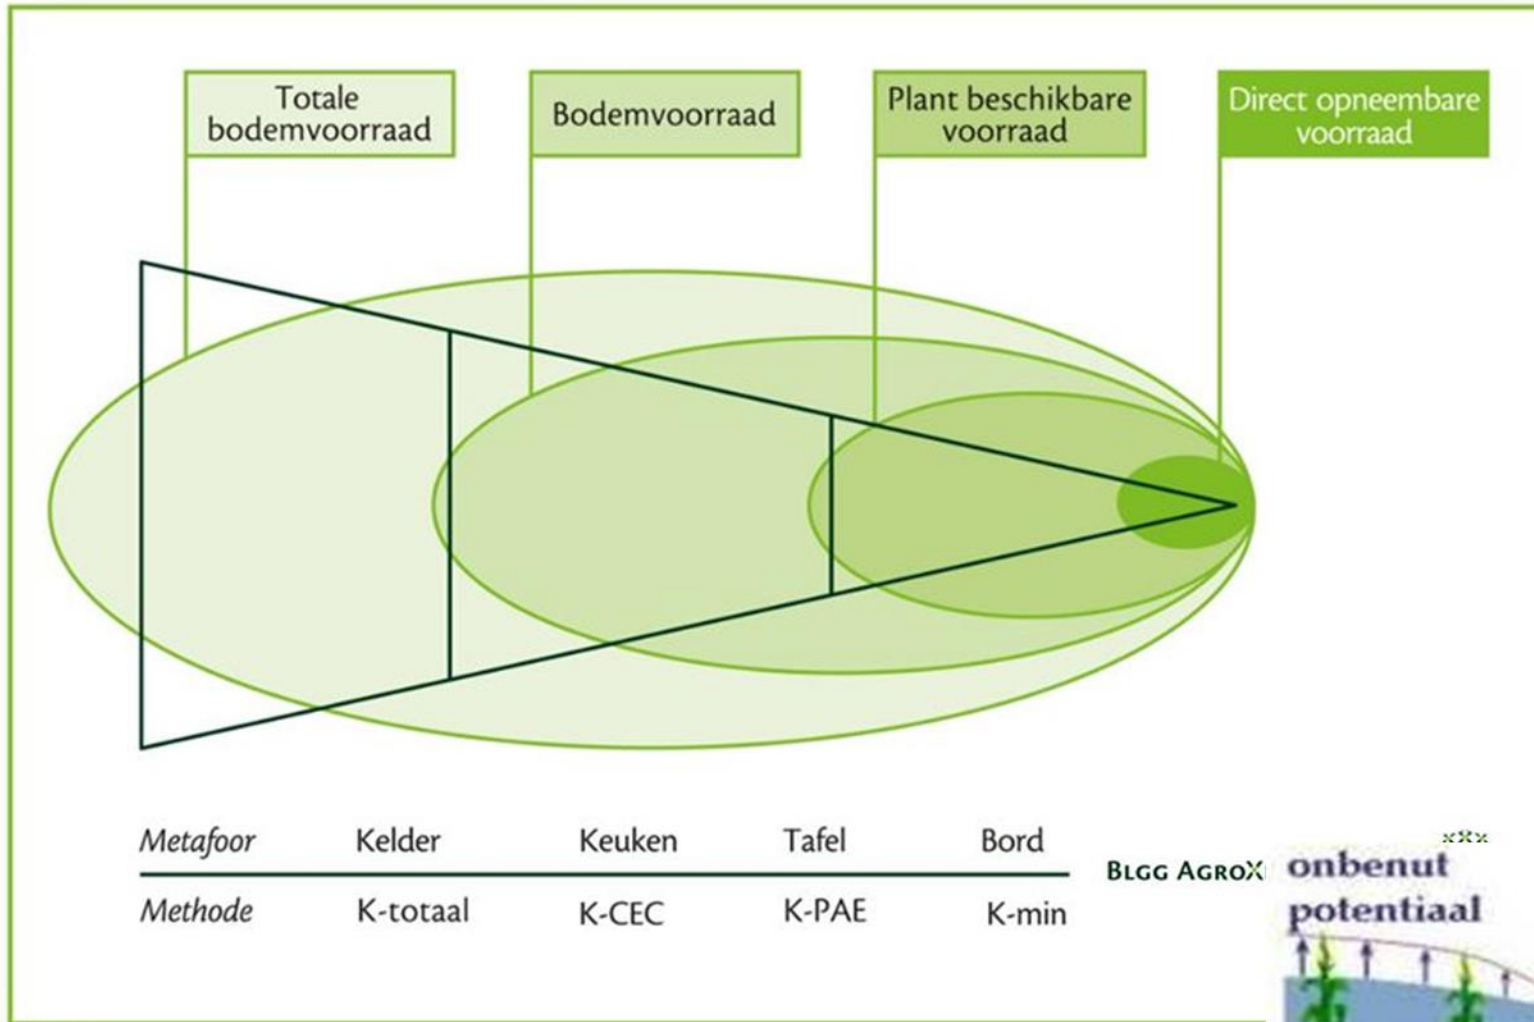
Totale bodemvoorraad

Bodemvoorraad

Plant beschikbare voorraad

Direct opneembare voorraad

| Metafoor | Kelder | Keuken | Tafel | Bord |
|---|---|---|---|---|
| Methode | K-totaal | K-CEC | K-PAE | K-min |

BLGG AGROX

onbenut potentiaal